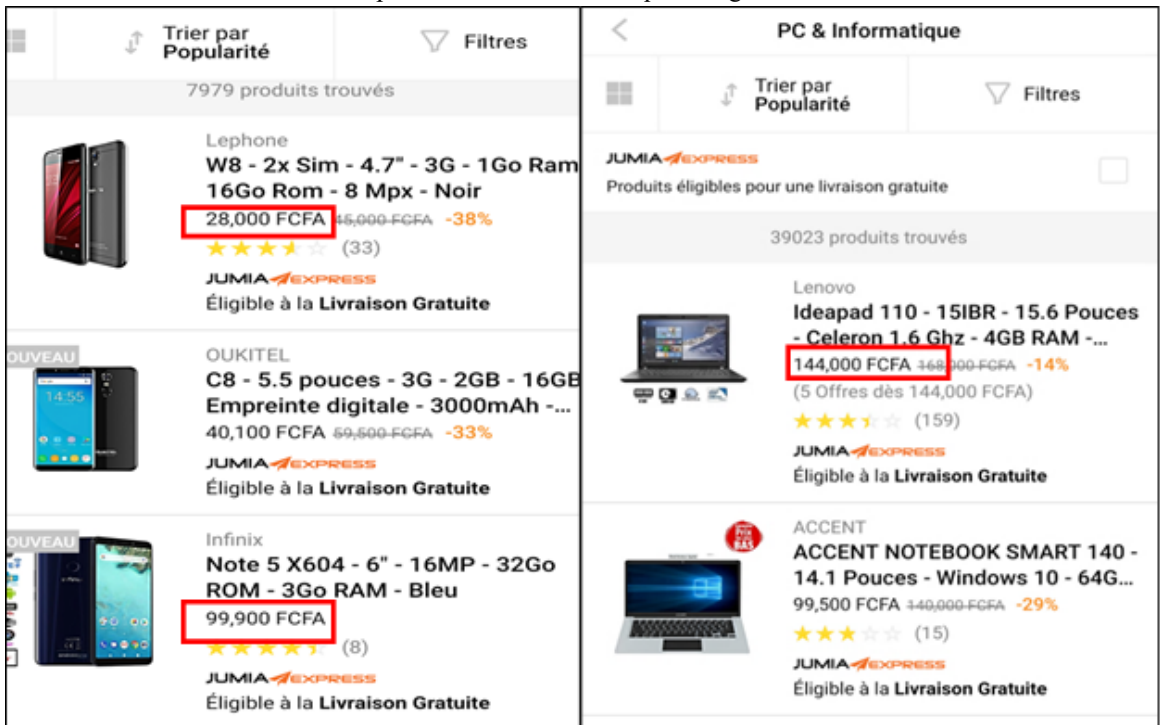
Trier par Popularité

Filtres

7979 produits trouvés

Lephone
W8 - 2x Sim - 4.7" - 3G - 1Go Ram 16Go Rom - 8 Mpx - Noir
28,000 FCFA 45,000 FCFA -38%
(33)
JUMIA EXPRESS
Éligible à la Livraison Gratuite

OUVEAU
OUKITEL
C8 - 5.5 pouces - 3G - 2GB - 16GB Empreinte digitale - 3000mAh -...
40,100 FCFA 59,500 FCFA -33%
JUMIA EXPRESS
Éligible à la Livraison Gratuite

OUVEAU
Infinix
Note 5 X604 - 6" - 16MP - 32Go ROM - 3Go RAM - Bleu
99,900 FCFA
(8)
JUMIA EXPRESS
Éligible à la Livraison Gratuite

PC & Informatique

Trier par Popularité

Filtres

JUMIA EXPRESS
Produits éligibles pour une livraison gratuite

39023 produits trouvés

Lenovo
Ideapad 110 - 15IBR - 15.6 Pouces - Celeron 1.6 Ghz - 4GB RAM -...
144,000 FCFA 168,000 FCFA -14%
(5 Offres dès 144,000 FCFA)
(159)
JUMIA EXPRESS
Éligible à la Livraison Gratuite

ACCENT
ACCENT NOTEBOOK SMART 140 - 14.1 Pouces - Windows 10 - 64G...
99,500 FCFA 140,000 FCFA -29%
(15)
JUMIA EXPRESS
Éligible à la Livraison Gratuite